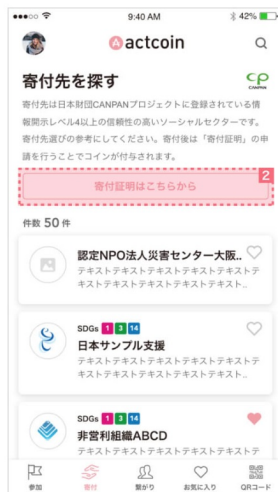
●●●○○ 令　9:40 AM　42%

actcoin

寄付先を探す

CP CANPAN

寄付先は日本財団CANPANプロジェクトに登録されている情報開示レベル4以上の信頼性の高いソーシャルセクターです。寄付先選びの参考にしてください。寄付後は「寄付証明」の申請を行うことでコインが付与されます。

寄付証明はこちらから

2

件数 50 件

認定NPO法人災害センター大阪...
テキストテキストテキストテキストテキストテキストテキストテキストテキスト...

SDGs 1 3 14
日本サンプル支援
テキストテキストテキストテキストテキストテキストテキストテキストテキスト...

SDGs 1 3 14
非営利組織ABCD
テキストテキストテキストテキストテキストテキストテキストテキストテキスト...

参加　寄付　繋がり　お気に入り　QRコード